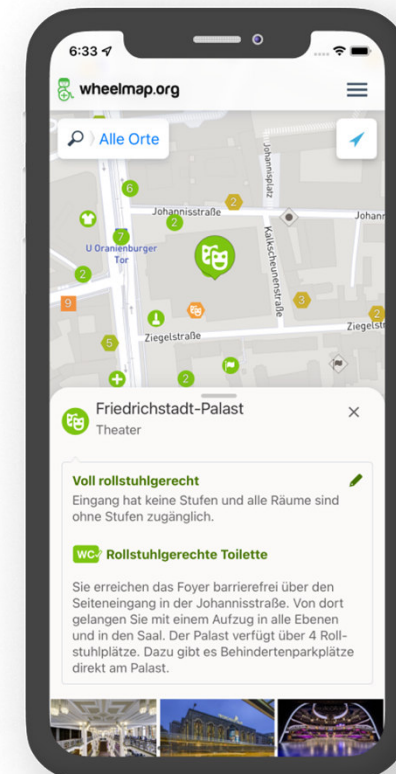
6:33

wheelmap.org

Alle Orte

Johannisplatz

Johannisstraße

Johann

6

2

2

7

U Oranienburger Tor

Kalkscheunenstraße

2

3

9

2

5

Ziegelstraße

Ziegelstr

2

Friedrichstadt-Palast

Theater

×

Voll rollstuhlgerecht

Eingang hat keine Stufen und alle Räume sind ohne Stufen zugänglich.

WC Rollstuhlgerechte Toilette

Sie erreichen das Foyer barrierefrei über den Seiteneingang in der Johannisstraße. Von dort gelangen Sie mit einem Aufzug in alle Ebenen und in den Saal. Der Palast verfügt über 4 Rollstuhlplätze. Dazu gibt es Behindertenparkplätze direkt am Palast.